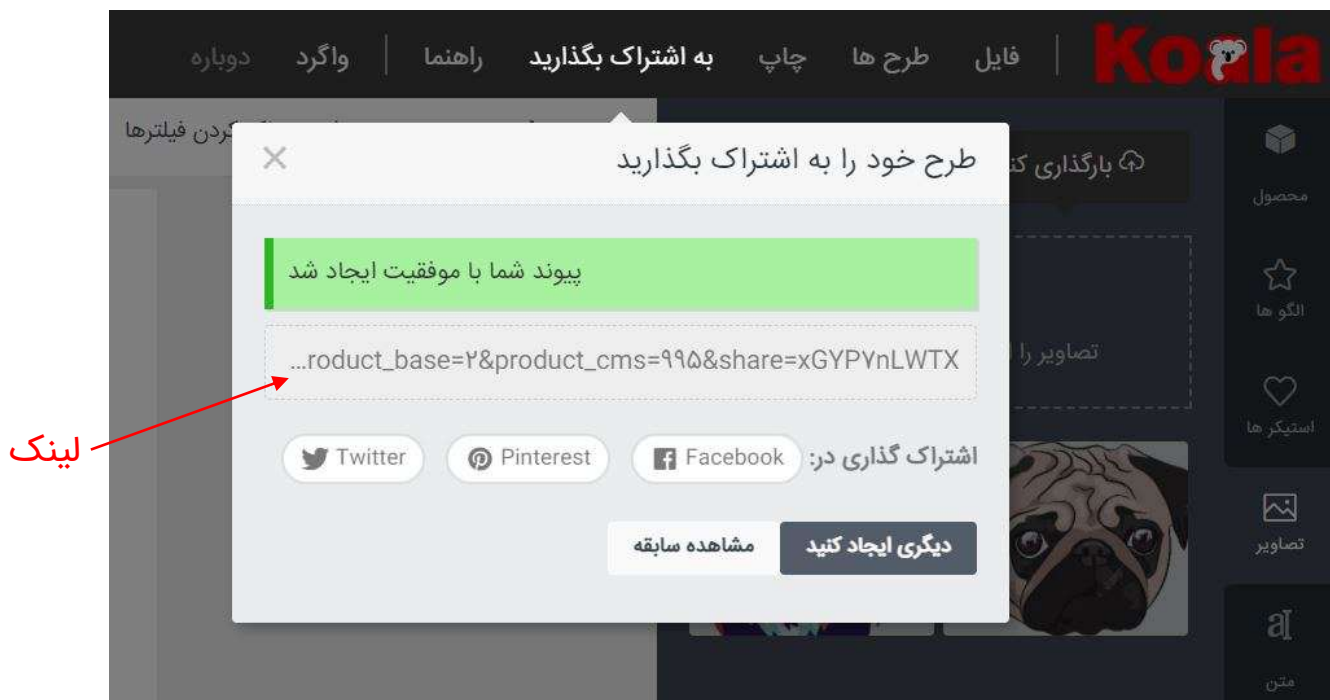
Koala

فایل طرح ها چاپ به اشتراک بگذارید راهنما واگرد دوباره

کردن فیلترها

محصول
الگو ها
استیکر ها
تصاویر
متن

بارگذاری کن

تصاویر را

طرح خود را به اشتراک بگذارید

پیوند شما با موفقیت ایجاد شد

...roduct_base=۲&product_cms=۹۹۵&share=xGYP۷nLWTX

اشتراک گذاری در: Facebook Pinterest Twitter

دیگری ایجاد کنید مشاهده سابقه

لینک